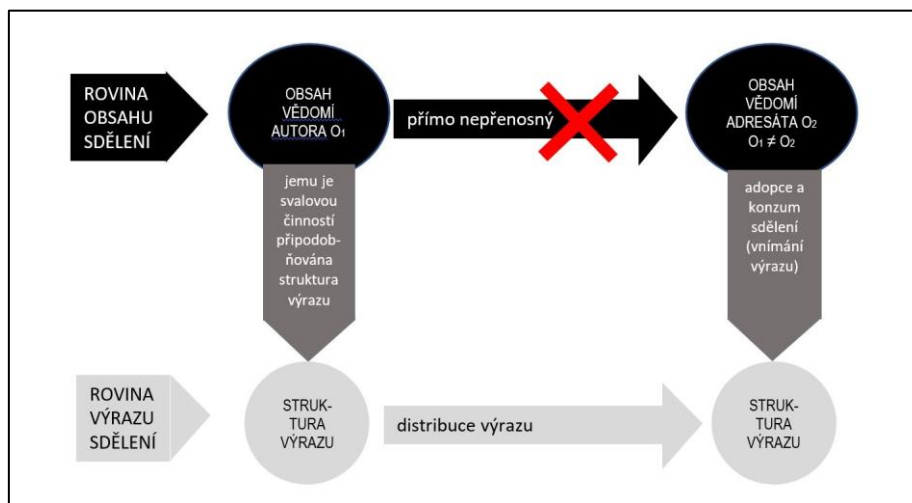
ROVINA OBSAHU SDĚLENÍ

OBSAH VĚDOMÍ AUTORA $O_1$

přímo nepřenosný

OBSAH VĚDOMÍ ADRESÁTA $O_2$
$O_1 \neq O_2$

jemu je svalovou činností připodobňována struktura výrazu

adopce a konzum sdělení (vnímání výrazu)

ROVINA VÝRAZU SDĚLENÍ

STRUKTURA VÝRAZU

distribuce výrazu

STRUKTURA VÝRAZU